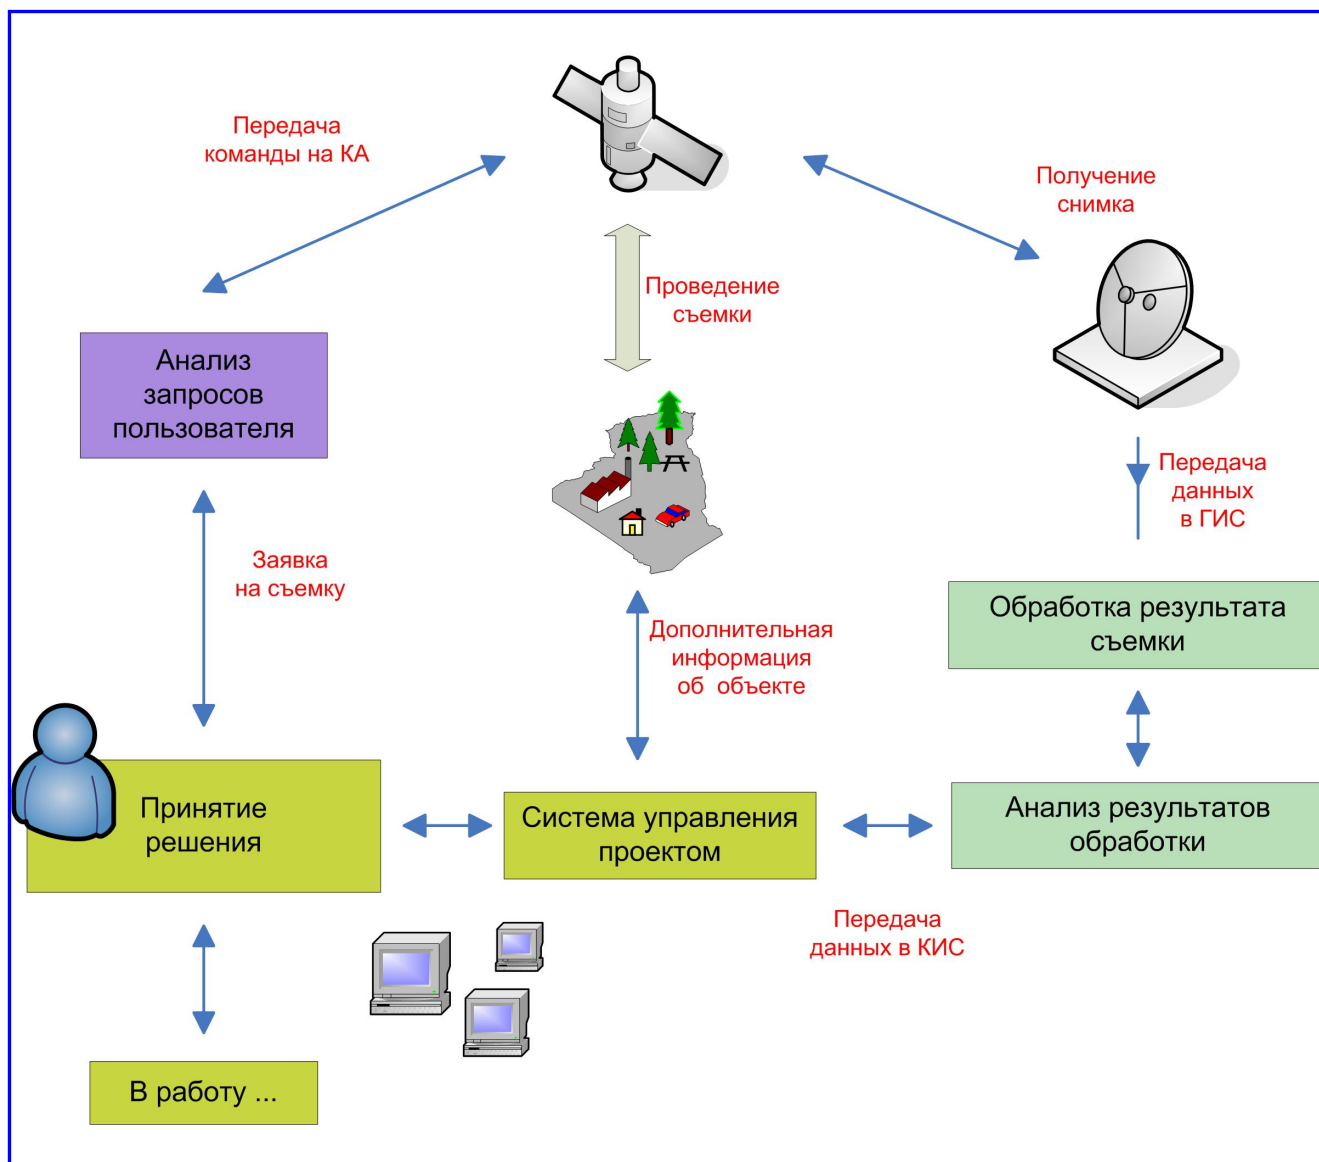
Передача команды на КА

Получение снимка

Проведение съемки

Анализ запросов пользователя

Передача данных в ГИС

Заявка на съемку

Обработка результата съемки

Дополнительная информация об объекте

Принятие решения

Система управления проектом

Анализ результатов обработки

Передача данных в КИС

В работу ...